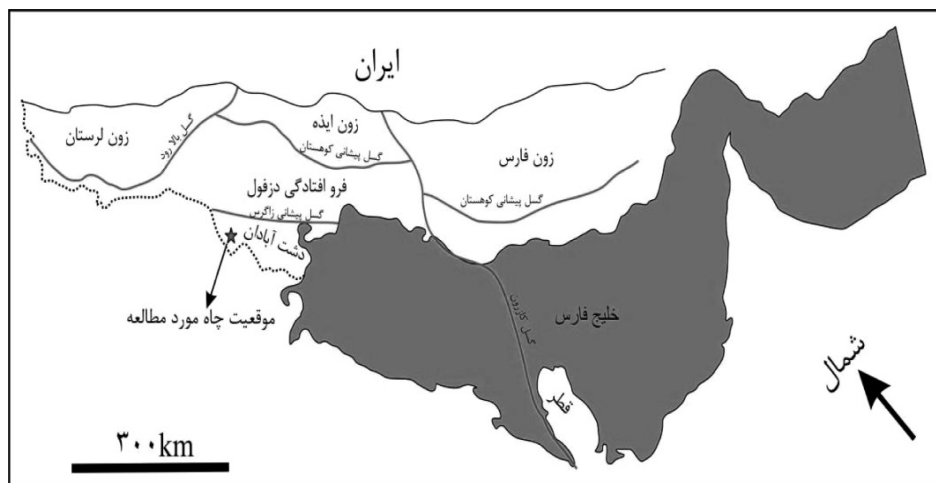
ایران

زون لرستان

گسل بالا رود

زون ایذه

گسل پیشانی کوهستان

زون فارس

گسل پیشانی کوهستان

فرو افتادگی دزفول

گسل پیشانی زاگرس

دشت آبادان

موقعیت چاه مورد مطالعه

گسل کازرون

خلیج فارس

قطر

شمال

۳۰۰km